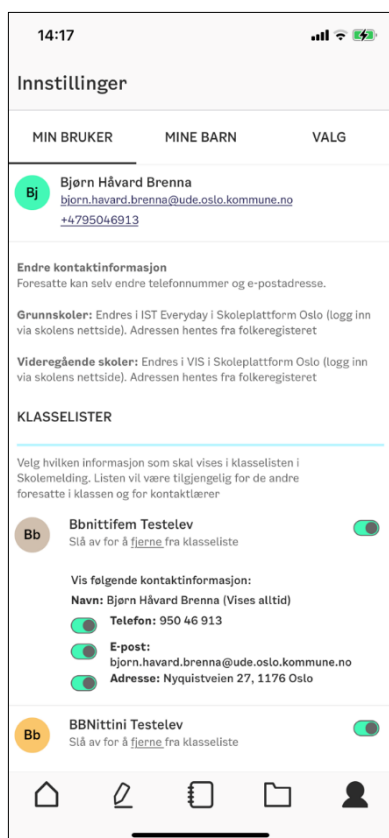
14:17

Innstillinger

MIN BRUKER | MINE BARN | VALG

Bj
Bjørn Håvard Brenna
bjorn.havard.brenna@ude.oslo.kommune.no
+4795046913

Endre kontaktinformasjon
Foresatte kan selv endre telefonnummer og e-postadresse.

Grunnskoler: Endres i IST Everyday i Skoleplattform Oslo (logg inn via skolens nettside). Adressen hentes fra folkeregisteret

Videregående skoler: Endres i VIS i Skoleplattform Oslo (logg inn via skolens nettside). Adressen hentes fra folkeregisteret

KLASSELISTER

Velg hvilken informasjon som skal vises i klasselisten i Skolemelding. Listen vil være tilgjengelig for de andre foresatte i klassen og for kontaktlærer

Bb
Bbnittifem Testelev
Slå av for å fjerne fra klasseliste

Vis følgende kontaktinformasjon:
Navn: Bjørn Håvard Brenna (Vises alltid)
Telefon: 950 46 913
E-post: bjorn.havard.brenna@ude.oslo.kommune.no
Adresse: Nyquistveien 27, 1176 Oslo

Bb
BBNittini Testelev
Slå av for å fjerne fra klasseliste